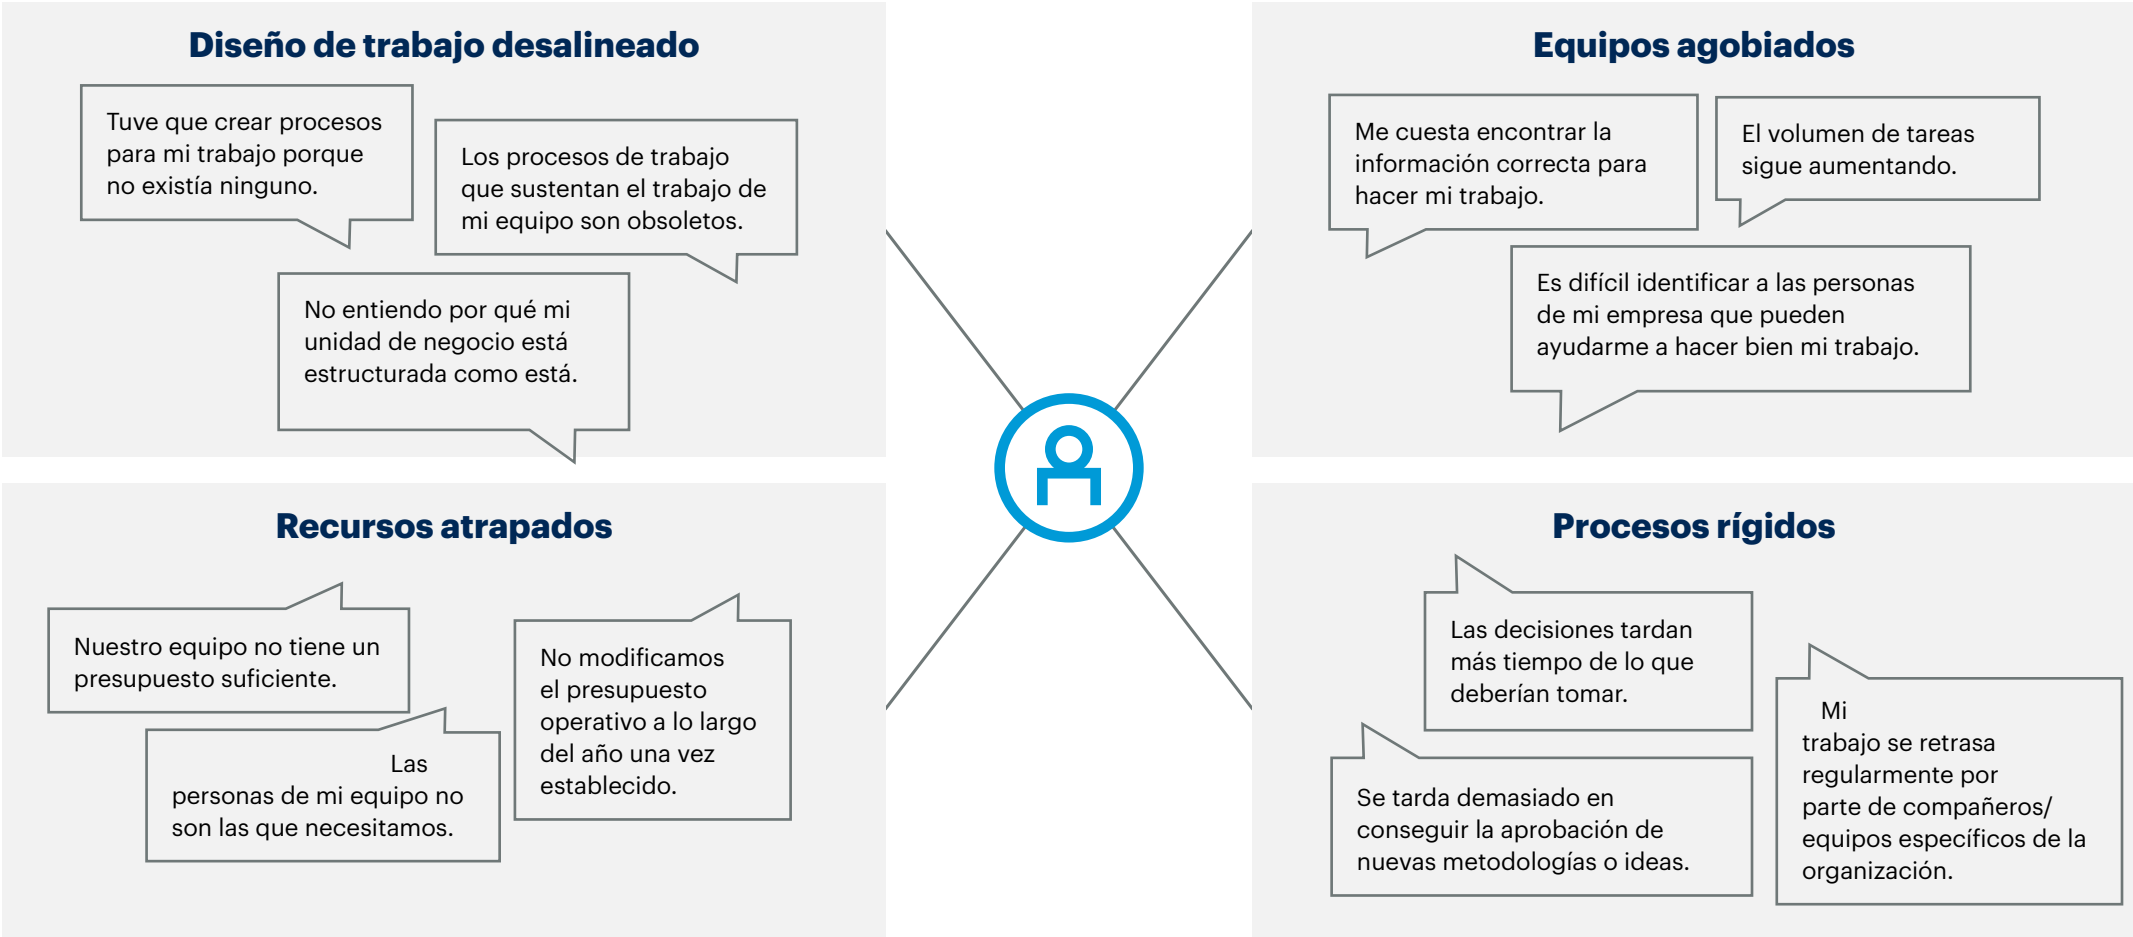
Diseño de trabajo desalineado

Tuve que crear procesos para mi trabajo porque no existía ninguno.

Los procesos de trabajo que sustentan el trabajo de mi equipo son obsoletos.

No entiendo por qué mi unidad de negocio está estructurada como está.

Equipos agobiados

Me cuesta encontrar la información correcta para hacer mi trabajo.

El volumen de tareas sigue aumentando.

Es difícil identificar a las personas de mi empresa que pueden ayudarme a hacer bien mi trabajo.

Recursos atrapados

Nuestro equipo no tiene un presupuesto suficiente.

Las personas de mi equipo no son las que necesitamos.

No modificamos el presupuesto operativo a lo largo del año una vez establecido.

Procesos rígidos

Las decisiones tardan más tiempo de lo que deberían tomar.

Se tarda demasiado en conseguir la aprobación de nuevas metodologías o ideas.

Mi trabajo se retrasa regularmente por parte de compañeros/ equipos específicos de la organización.